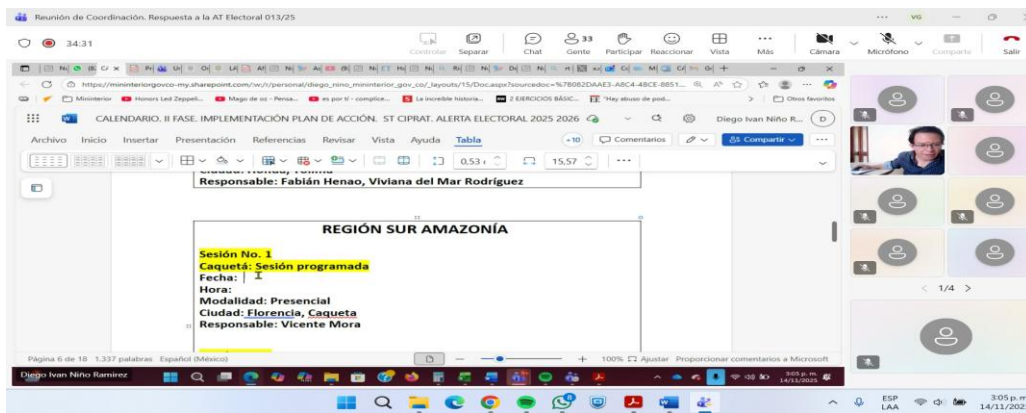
Reunión de Coordinación. Respuesta a la AT Electoral 013/25

34:31

Controlar Separar Chat 33 Gente Participar Reaccionar Vista Más Cámara Micrófono Comparte Salir

https://mininteriorgovco-my.sharepoint.com/:w:/r/personal/diego_nino_mininterior_gov_co/_layouts/15/Doc.aspx?sourcedoc=%7B082DAAE3-A8C4-48CE-8851...

Mininterior Honors Led Zeppeli... Mago de oz - Pensa... es por ti - complice... La increible historia... 2 EJERCICIOS BÁSIC... "Hay abuso de pod... Otros favoritos

CALENDARIO. II FASE. IMPLEMENTACIÓN PLAN DE ACCIÓN. ST CIPRAT. ALERTA ELECTORAL 2025 2026 Diego Ivan Niño R... D

Archivo Inicio Insertar Presentación Referencias Revisar Vista Ayuda Tabla Comentarios Compartir

0.53 15,57

Responsable: Fabián Henao, Viviana del Mar Rodríguez

REGIÓN SUR AMAZONÍA

Sesión No. 1
Caquetá: Sesión programada
Fecha:
Hora:
Modalidad: Presencial
Ciudad: Florencia, Caqueta
Responsable: Vicente Mora

Página 6 de 18 1.337 palabras Español (México) 100% Ajustar Proporcionar comentarios a Microsoft

1/4

Diego Ivan Niño Ramirez

3:05 p. m. 14/11/2025

ESP LAA 3:05 p. m. 14/11/202